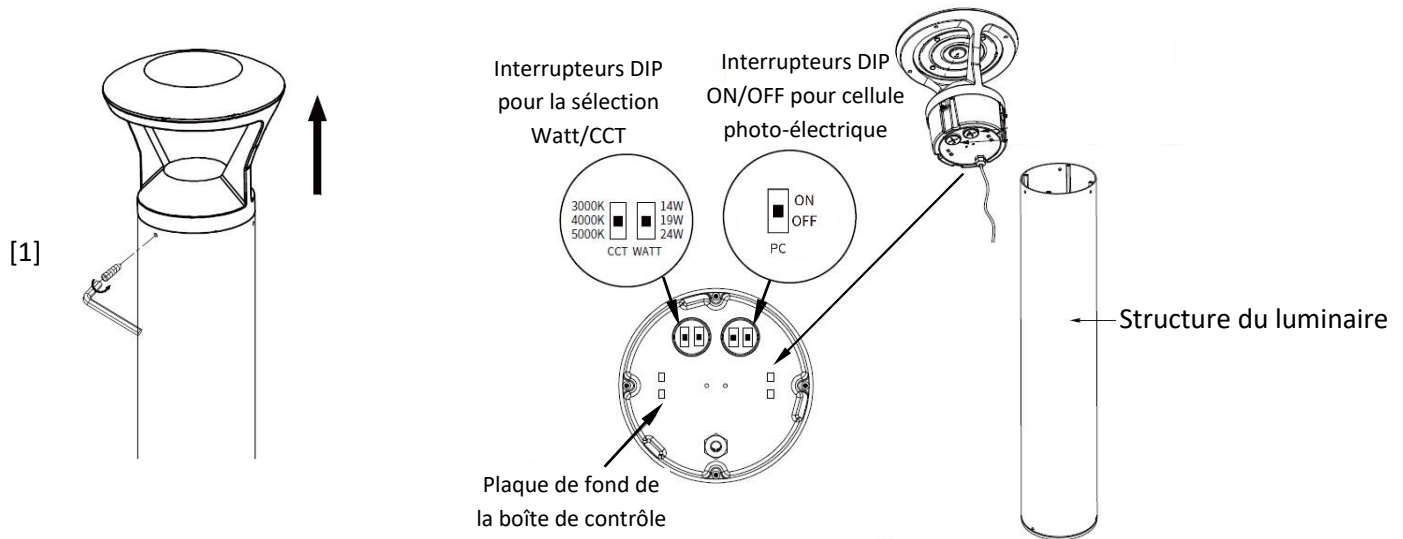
[1]

Interrupteurs DIP pour la sélection Watt/CCT

Interrupteurs DIP ON/OFF pour cellule photo-électrique

3000K
4000K
5000K
CCT WATT
14W
19W
24W

ON
OFF
PC

Structure du luminaire

Plaque de fond de la boîte de contrôle